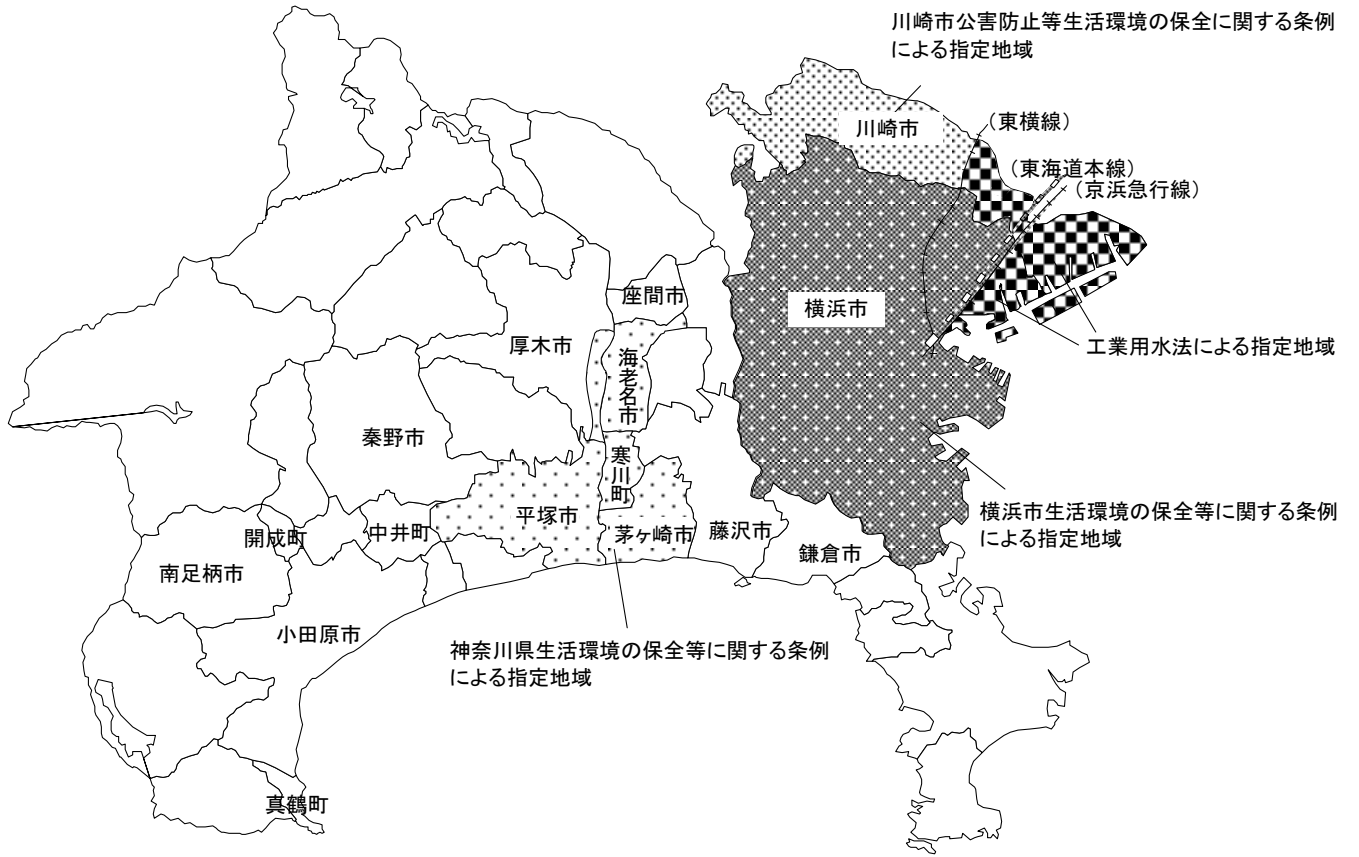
川崎市公害防止等生活環境の保全に関する条例による指定地域

川崎市

（東横線）

（東海道本線）

（京浜急行線）

座間市

横浜市

厚木市

海老名市

工業用水法による指定地域

秦野市

寒川町

平塚市

横浜市生活環境の保全等に関する条例による指定地域

開成町

中井町

茅ヶ崎市

藤沢市

鎌倉市

南足柄市

小田原市

神奈川県生活環境の保全等に関する条例による指定地域

真鶴町